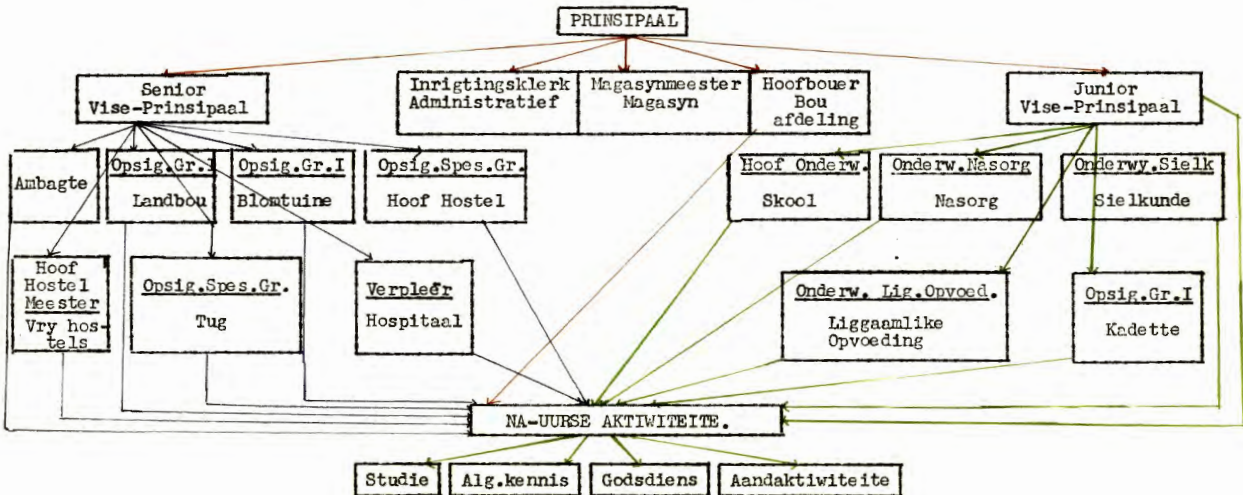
PRINSIPAAL

Senior Vise-Prinsipaal

Inrigtingsklerk Administratief

Magasynmeester Magasyn

Hoofbouer Bou afdeling

Junior Vise-Prinsipaal

Ambagte

Opsig.Gr.I
Landbou

Opsig.Gr.I
Blomtuine

Opsig.Spes.Gr.
Hoof Hostel

Hoof Onderw.
Skool

Onderw.Nasorg
Nasorg

Onderwy.Sielk
Sielkunde

Hoof Hostel Meester
Vry hostels

Opsig.Spes.Gr.
Tug

Verpleër
Hospitaal

Onderw. Lig.Opvoed.
Liggaamlike Opvoeding

Opsig.Gr.I
Kadette

NA-UURSE AKTIWITEITE.

Studie

Alg.kennis

Godsdiens

Aandaktiwiteite